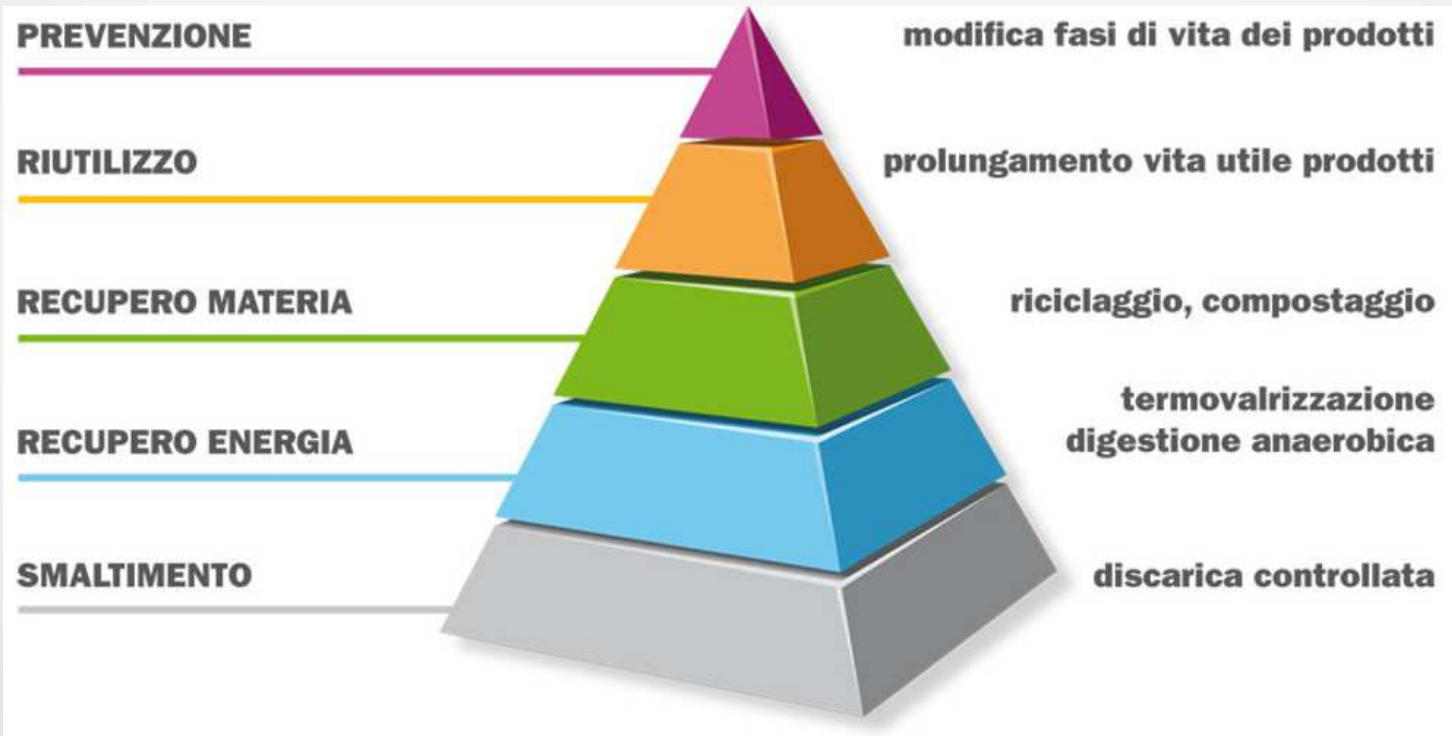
PREVENZIONE
modifica fasi di vita dei prodotti

RIUTILIZZO
prolungamento vita utile prodotti

RECUPERO MATERIA
riciclaggio, compostaggio

RECUPERO ENERGIA
termovalrizzazione
digestione anaerobica

SMALTIMENTO
discarica controllata